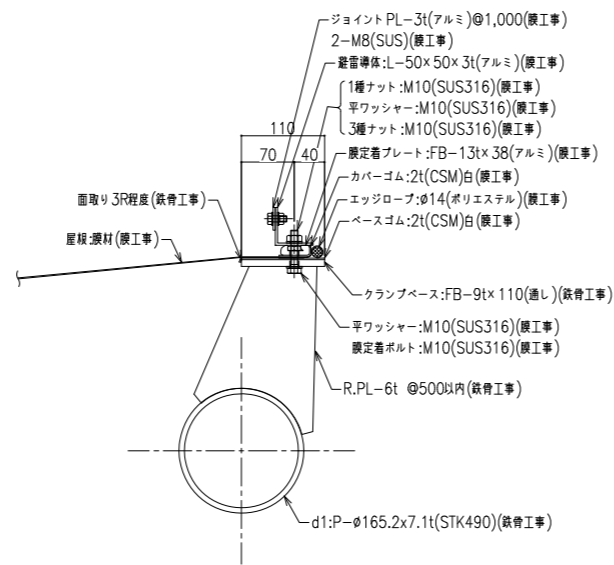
ジョイント PL−3t(アルミ)@1,000(膜工事)
2−M8(SUS)(膜工事)
避雷導体:L−50×50×3t(アルミ)(膜工事)
1種ナット:M10(SUS316)(膜工事)
平ワッシャー:M10(SUS316)(膜工事)
3種ナット:M10(SUS316)(膜工事)
110
70
40
膜定着プレート:FB−13t×38(アルミ)(膜工事)
カバーゴム:2t(CSM)白(膜工事)
エッジロープ:ø14(ポリエステル)(膜工事)
ベースゴム:2t(CSM)白(膜工事)
面取り 3R程度(鉄骨工事)
屋根:膜材(膜工事)
クランプベース:FB−9t×110(通し)(鉄骨工事)
平ワッシャー:M10(SUS316)(膜工事)
膜定着ボルト:M10(SUS316)(膜工事)
R.PL−6t @500以内(鉄骨工事)
d1:P−ø165.2x7.1t(STK490)(鉄骨工事)